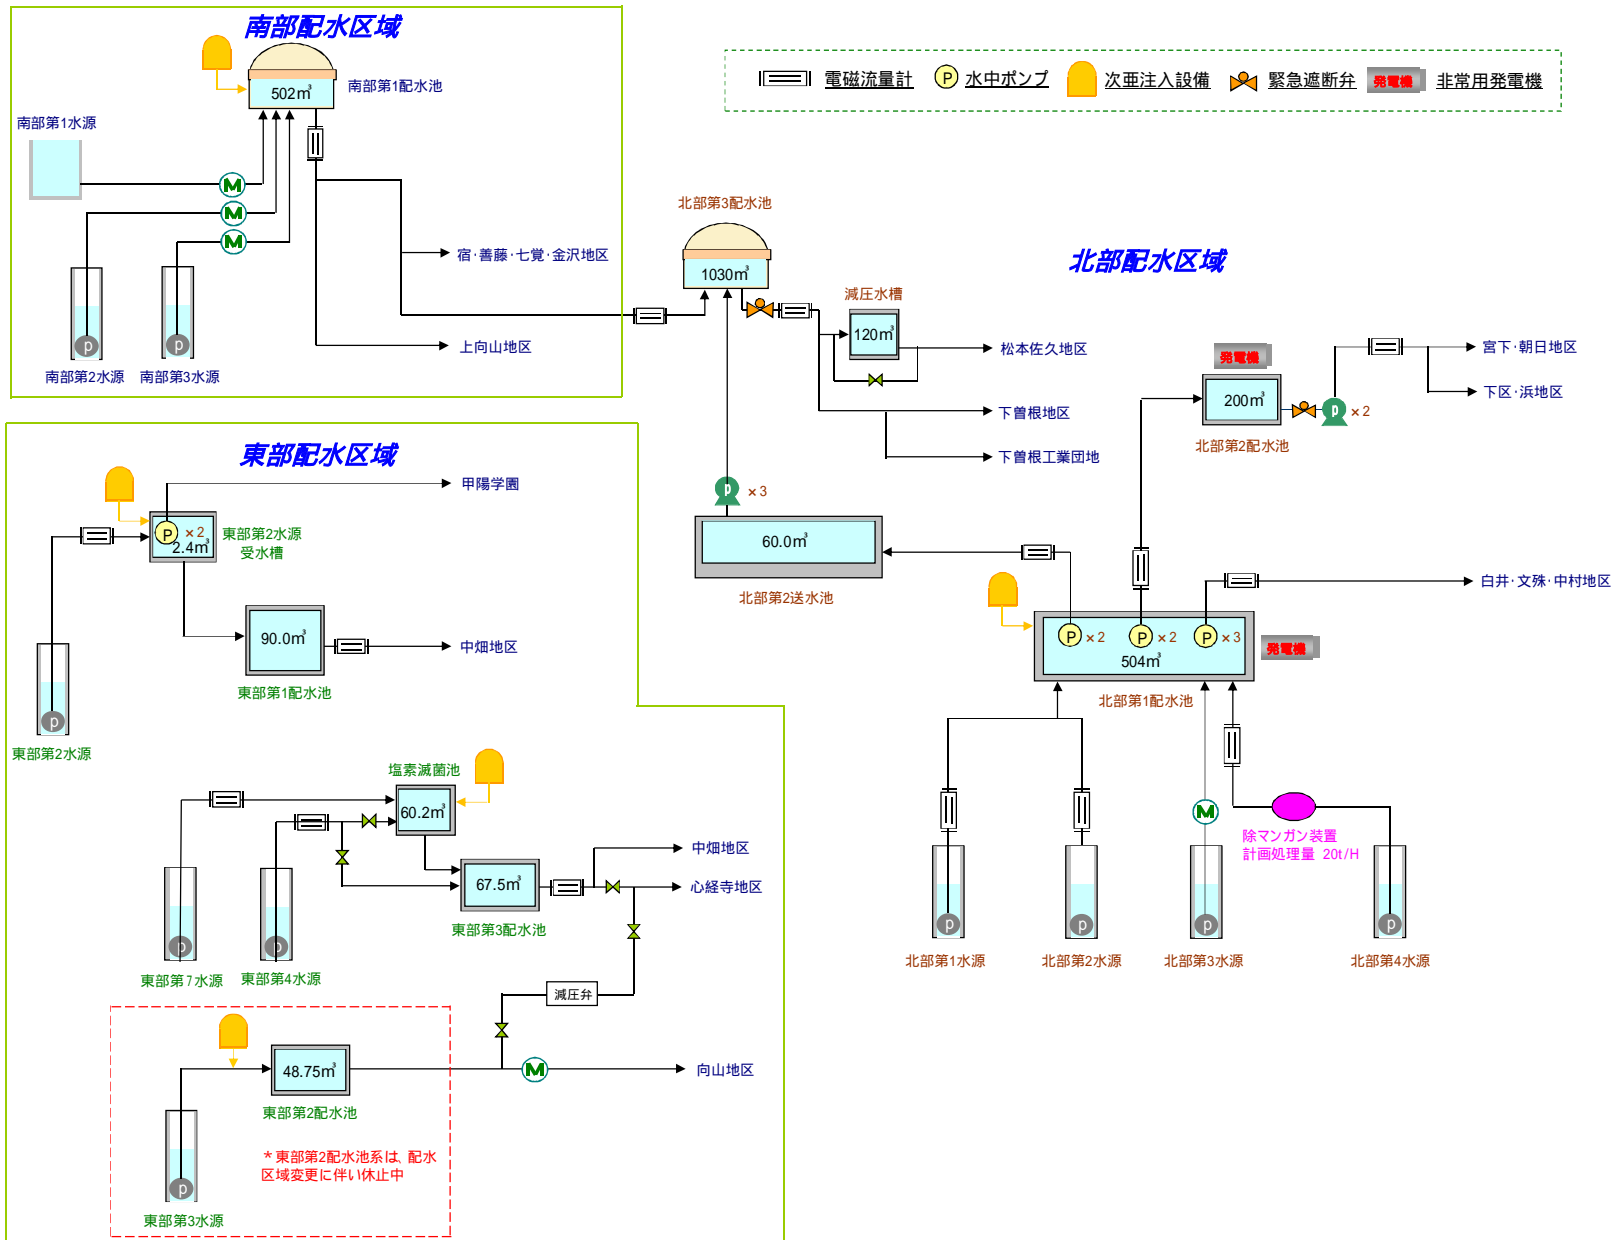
南部配水区域

502㎥

南部第1配水池

南部第1水源

M

M

M

p

p

南部第2水源　南部第3水源

宿·善藤·七覚·金沢地区

上向山地区

電磁流量計　P 水中ポンプ　次亜注入設備　緊急遮断弁　発電機 非常用発電機

北部第3配水池

1030㎥

北部配水区域

減圧水槽

120㎥

松本佐久地区

下曽根地区

下曽根工業団地

発電機

200㎥

北部第2配水池

p ×2

宮下·朝日地区

下区·浜地区

東部配水区域

甲陽学園

P ×2
2.4㎥

東部第2水源
受水槽

90.0㎥

東部第1配水池

中畑地区

p

東部第2水源

p ×3

60.0㎥

北部第2送水池

白井·文殊·中村地区

P ×2　P ×2　P ×3

504㎥

発電機

北部第1配水池

塩素滅菌池

60.2㎥

67.5㎥

東部第3配水池

中畑地区

心経寺地区

p

p

東部第7水源　東部第4水源

減圧弁

48.75㎥

東部第2配水池

M

向山地区

＊東部第2配水池系は、配水区域変更に伴い休止中

p

東部第3水源

M

除マンガン装置
計画処理量　20t/H

p　p　p　p

北部第1水源　北部第2水源　北部第3水源　北部第4水源